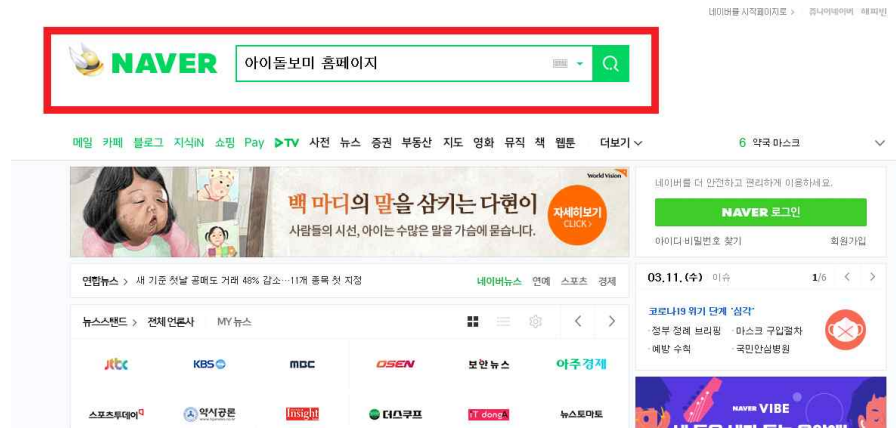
네이버를 시작페이지로 > 쥬니어네이버 해피빈

NAVER

아이돌보미 홈페이지

메일 카페 블로그 지식iN 쇼핑 Pay ▶TV 사전 뉴스 증권 부동산 지도 영화 뮤직 책 웹툰 더보기

6 약국 마스크

World Vision

백 마디의 말을 삼키는 다현이

사람들의 시선, 아이는 수많은 말을 가슴에 묻습니다.

자세히보기 CLICK >

네이버를 더 안전하고 편리하게 이용하세요.

NAVER 로그인

아이디 비밀번호 찾기 회원가입

연합뉴스 > 새 기준 첫날 공매도 거래 48% 감소…11개 종목 첫 지정

네이버뉴스 연예 스포츠 경제

뉴스스탠드 > 전체 언론사 MY 뉴스

jtbc KBS MBC OSEN 보안뉴스 아주경제

스포츠투데이 약사공론 Insight 더스쿠프 iT dongA 뉴스토마토

03.11.(수) 이슈 1/6

코로나19 위기 단계 '심각'

· 정부 정례 브리핑 · 마스크 구입절차

· 예방 수칙 · 국민안심병원

NAVER VIBE